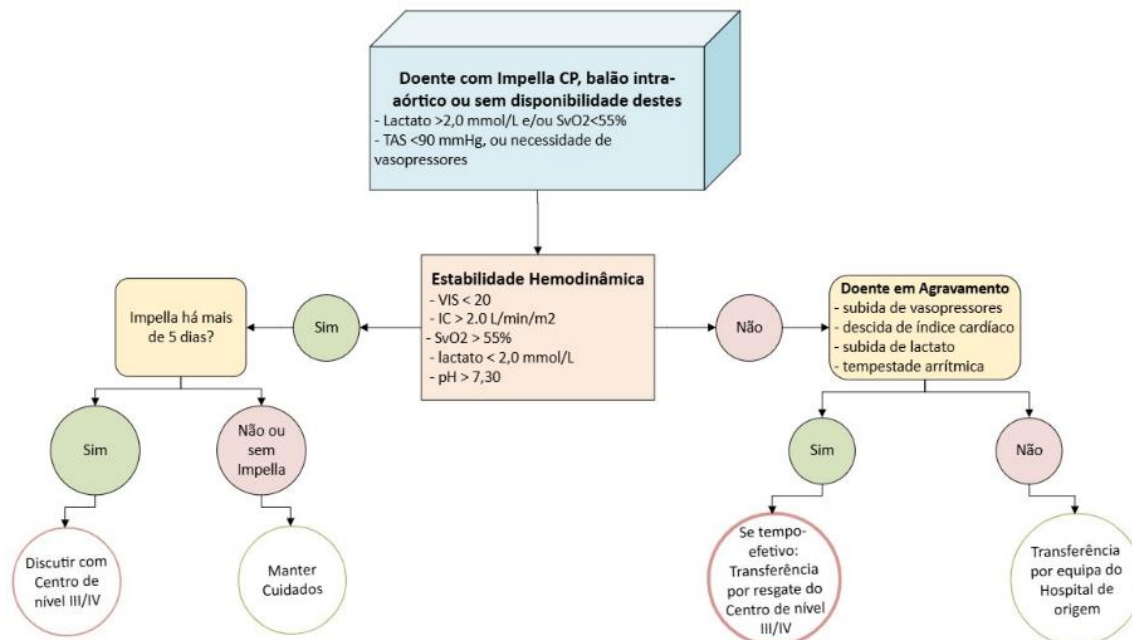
**Doente com Impella CP, balão intra-aórtico ou sem disponibilidade destes**
- Lactato >2,0 mmol/L e/ou SvO2<55%
- TAS <90 mmHg, ou necessidade de vasopressores

**Estabilidade Hemodinâmica**
- VIS < 20
- IC > 2.0 L/min/m2
- SvO2 > 55%
- lactato < 2,0 mmol/L
- pH > 7,30

Sim

Impella há mais de 5 dias?

Sim

Discutir com Centro de nível III/IV

Não ou sem Impella

Manter Cuidados

Não

**Doente em Agravamento**
- subida de vasopressores
- descida de índice cardíaco
- subida de lactato
- tempestade arrítmica

Sim

Se tempo-efetivo: Transferência por resgate do Centro de nível III/IV

Não

Transferência por equipa do Hospital de origem